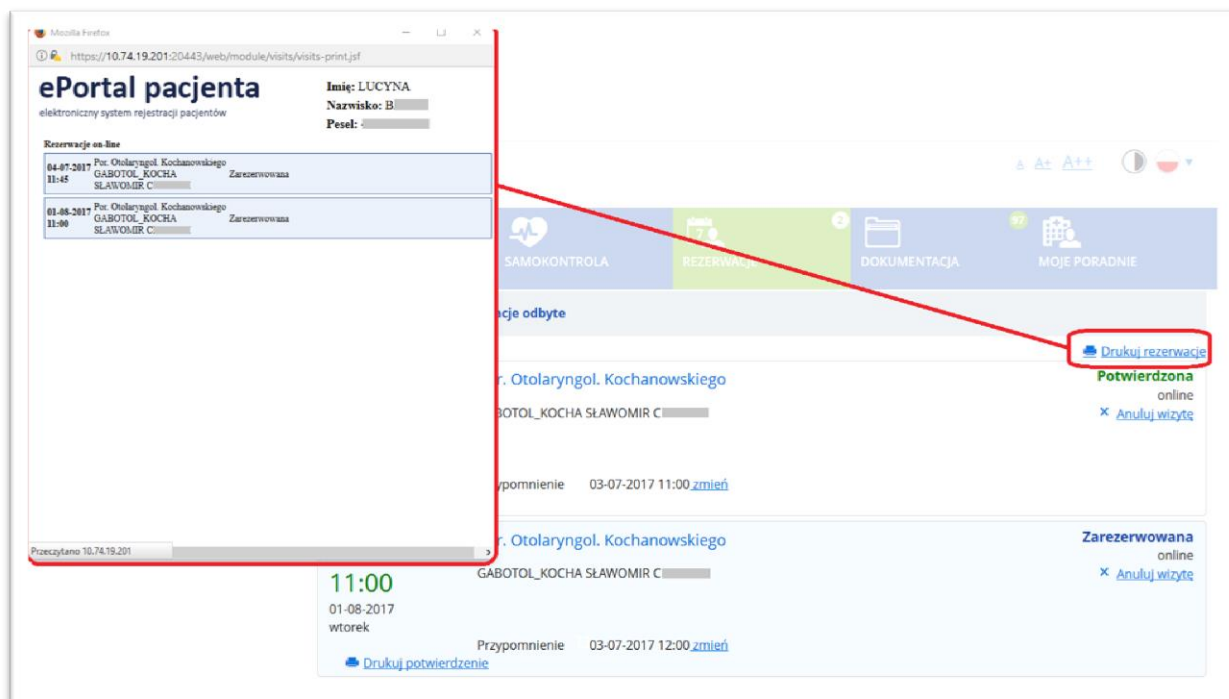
Mozilla Firefox

https://10.74.19.201:20443/web/module/visits/visits-print.jsf

ePortal pacjenta
elektroniczny system rejestracji pacjentów

Imię: LUCYNA
Nazwisko: B
Pesel:

Rezerwacje on-line

| 04-07-2017 11:45 | Por. Otolaryngol. Kochanowskiego GABOTOL_KOCHA SŁAWOMIR C | Zarezerwowana |
|---|---|---|
| 01-08-2017 11:00 | Por. Otolaryngol. Kochanowskiego GABOTOL_KOCHA SŁAWOMIR C | Zarezerwowana |

Przeczytano 10.74.19.201

A A+ A++

SAMOKONTROLA
2
REZERWACJE
DOKUMENTACJA
97
MOJE PORADNIE

acje odbyte

Drukuj rezerwacje

r. Otolaryngol. Kochanowskiego
Potwierdzona
online
BOTOL_KOCHA SŁAWOMIR C
Anuluj wizytę

ypomnienie 03-07-2017 11:00 zmień

r. Otolaryngol. Kochanowskiego
Zarezerwowana
online
11:00
GABOTOL_KOCHA SŁAWOMIR C
Anuluj wizytę
01-08-2017
wtorek

Przypomnienie 03-07-2017 12:00 zmień

Drukuj potwierdzenie